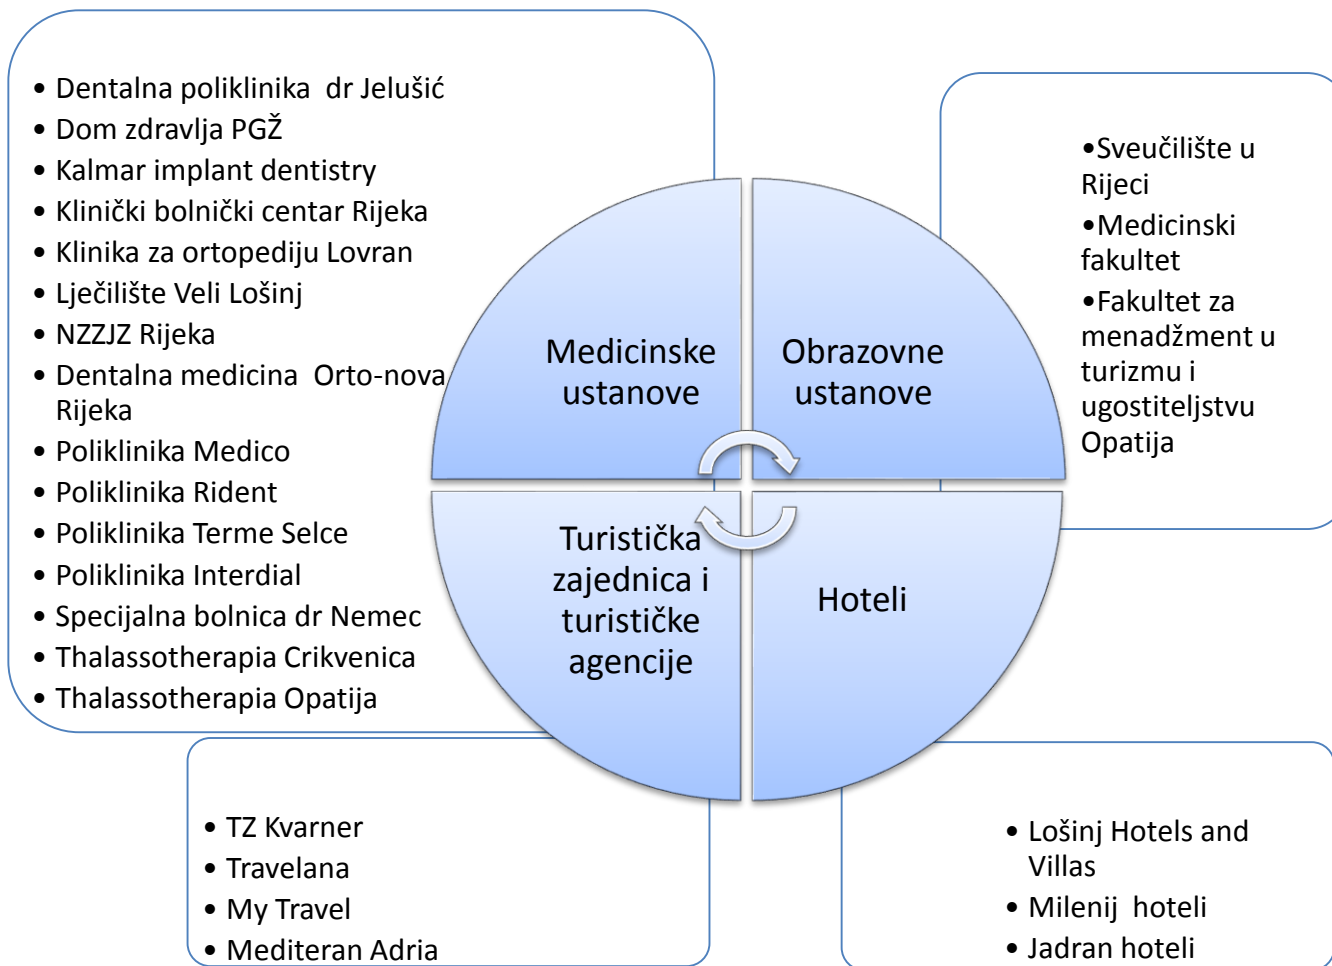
- Dentalna poliklinika dr Jelušić
- Dom zdravlja PGŽ
- Kalmar implant dentistry
- Klinički bolnički centar Rijeka
- Klinika za ortopediju Lovran
- Lječilište Veli Lošinj
- NZZJZ Rijeka
- Dentalna medicina Orto-nova Rijeka
- Poliklinika Medico
- Poliklinika Rident
- Poliklinika Terme Selce
- Poliklinika Interdial
- Specijalna bolnica dr Nemec
- Thalassotherapia Crikvenica
- Thalassotherapia Opatija

- Sveučilište u Rijeci
- Medicinski fakultet
- Fakultet za menadžment u turizmu i ugostiteljstvu Opatija

Medicinske ustanove

Obrazovne ustanove

Turistička zajednica i turističke agencije

Hoteli

- TZ Kvarner
- Travelana
- My Travel
- Mediteran Adria

- Lošinj Hotels and Villas
- Milenij hoteli
- Jadran hoteli